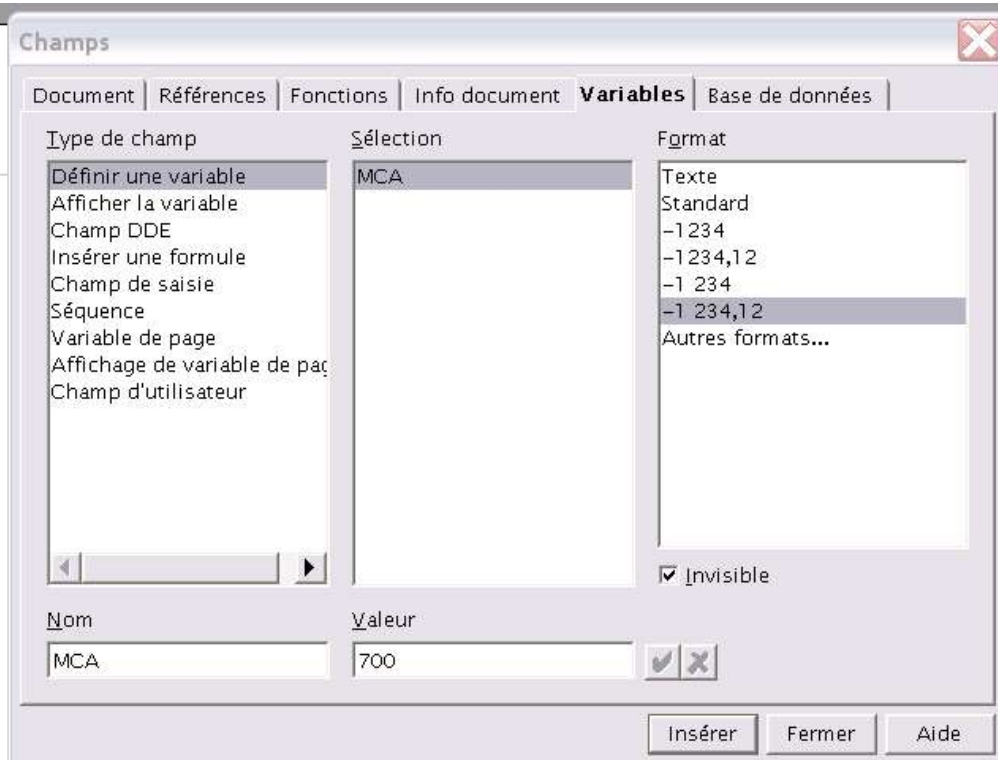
Champs

Document | Références | Fonctions | Info document | Variables | Base de données

Type de champ
Définir une variable
Afficher la variable
Champ DDE
Insérer une formule
Champ de saisie
Séquence
Variable de page
Affichage de variable de pag
Champ d'utilisateur

Sélection
MCA

Format
Texte
Standard
-1234
-1234,12
-1 234
-1 234,12
Autres formats...

Invisible

Nom
MCA

Valeur
700

Insérer
Fermer
Aide